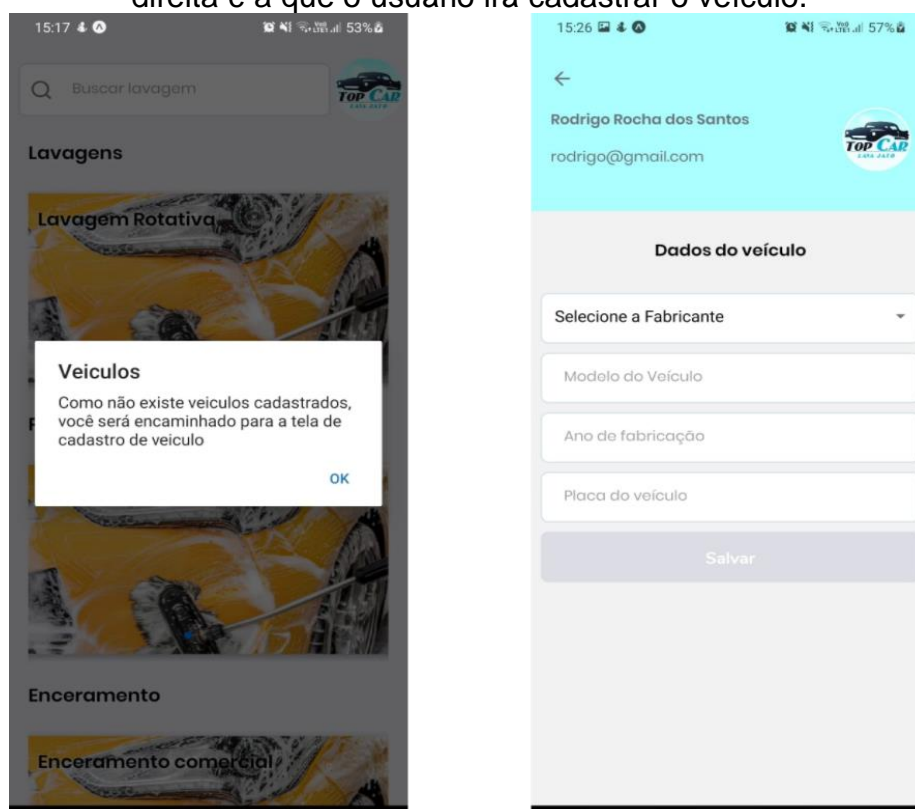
direita é a que o usuário irá cadastrar o veículo.

15:17

53%

Buscar lavagem

TOP CAR

Lavagens

Lavagem Rotativa

Veiculos

Como não existe veiculos cadastrados, você será encaminhado para a tela de cadastro de veiculo

OK

Enceramento

Enceramento comercial

15:26

57%

←

Rodrigo Rocha dos Santos

rodrigo@gmail.com

TOP CAR

Dados do veículo

Selecione a Fabricante

Modelo do Veículo

Ano de fabricação

Placa do veículo

Salvar